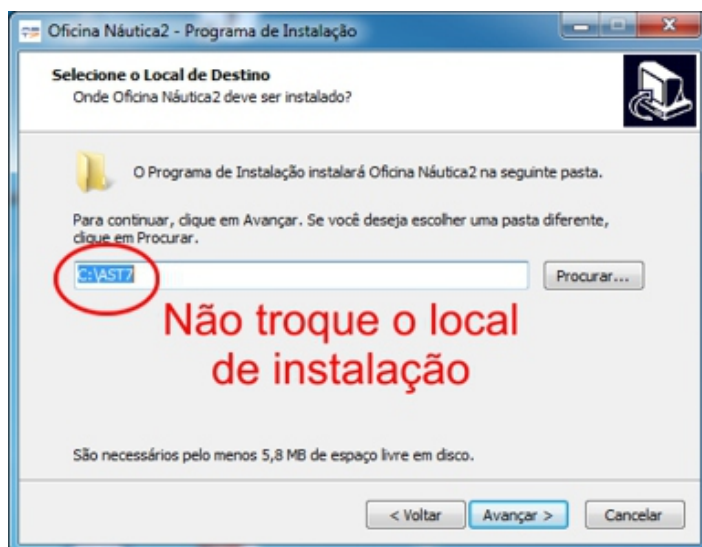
Oficina Náutica2 - Programa de Instalação

Selecione o Local de Destino
Onde Oficina Náutica2 deve ser instalado?

O Programa de Instalação instalará Oficina Náutica2 na seguinte pasta.

Para continuar, clique em Avançar. Se você deseja escolher uma pasta diferente, clique em Procurar.

C:\AST7

Procurar...

Não troque o local de instalação

São necessários pelo menos 5,8 MB de espaço livre em disco.

< Voltar

Avançar >

Cancelar